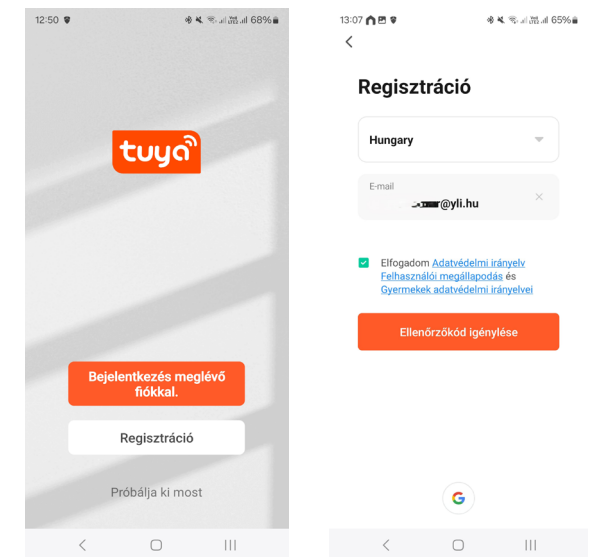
12:50 68%

tuya

Bejelentkezés meglévő fiókkal.

Regisztráció

Próbálja ki most

13:07 65%

<

Regisztráció

Hungary

E-mail
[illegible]@yli.hu

Elfogadom Adatvédelmi irányelv Felhasználói megállapodás és Gyermekek adatvédelmi irányelvei

Ellenőrzőkód igénylése

G